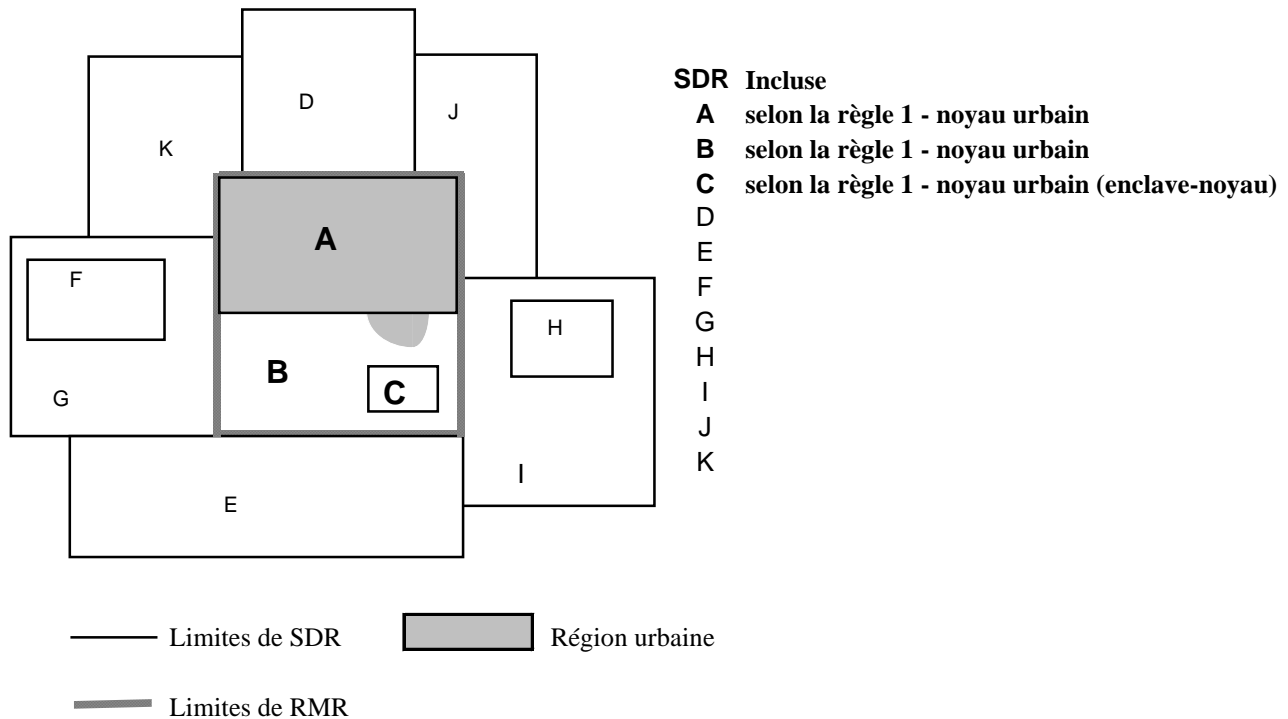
D
J
K
A
F
H
B
C
G
I
E

| SDR | Incluse |
|---|---|
| A | selon la règle 1 - noyau urbain |
| B | selon la règle 1 - noyau urbain |
| C | selon la règle 1 - noyau urbain (enclave-noyau) |
| D | |
| E | |
| F | |
| G | |
| H | |
| I | |
| J | |
| K | |

Limites de SDR
Région urbaine
Limites de RMR